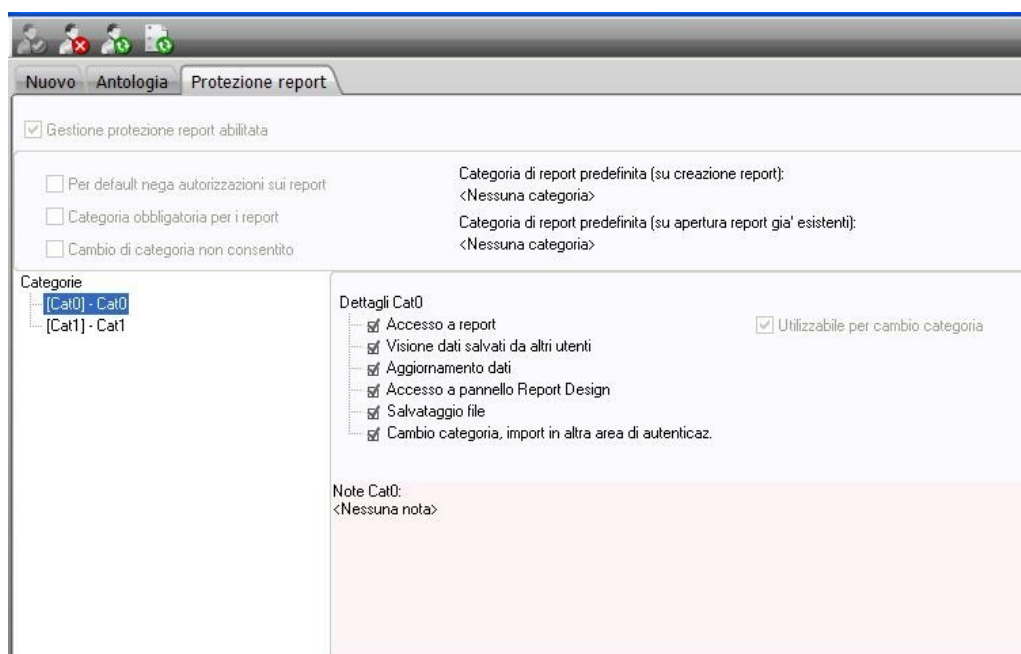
Nuovo Antologia Protezione report

Gestione protezione report abilitata

Per default nega autorizzazioni sui report

Categoria obbligatoria per i report

Cambio di categoria non consentito

Categoria di report predefinita (su creazione report):
<Nessuna categoria>

Categoria di report predefinita (su apertura report gia' esistenti):
<Nessuna categoria>

Categorie
[Cat0] - Cat0
[Cat1] - Cat1

Dettagli Cat0
Accesso a report
Visione dati salvati da altri utenti
Aggiornamento dati
Accesso a pannello Report Design
Salvataggio file
Cambio categoria, import in altra area di autenticaz.

Utilizzabile per cambio categoria

Note Cat0:
<Nessuna nota>